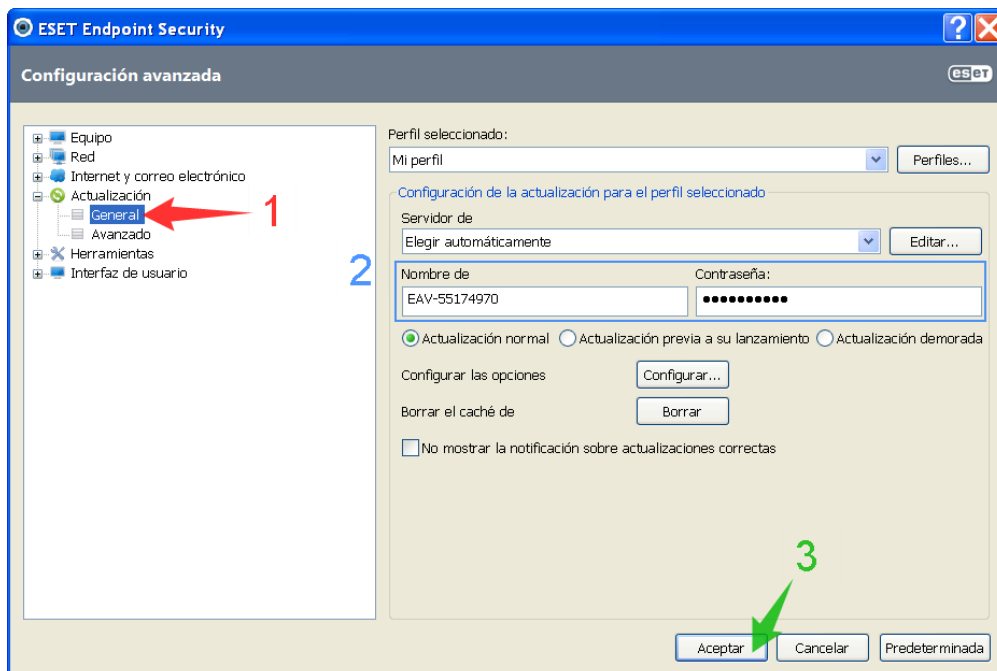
ESET Endpoint Security

Configuración avanzada

eset

Equipo
Red
Internet y correo electrónico
Actualización
General
Avanzado
Herramientas
Interfaz de usuario

1

2

Perfil seleccionado:
Mi perfil
Perfiles...

Configuración de la actualización para el perfil seleccionado

Servidor de
Elegir automáticamente
Editar...

Nombre de
EAV-55174970
Contraseña:
●●●●●●●●●●

Actualización normal
Actualización previa a su lanzamiento
Actualización demorada

Configurar las opciones
Configurar...

Borrar el caché de
Borrar

No mostrar la notificación sobre actualizaciones correctas

3

Aceptar
Cancelar
Predeterminada